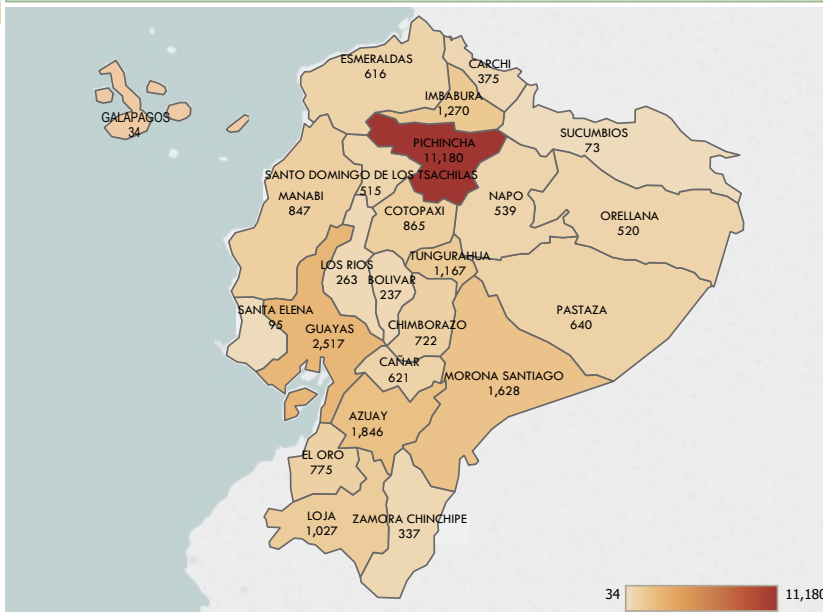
ESMERALDAS
616

CARCHI
375

IMBABURA
1,270

GALAPAGOS
34

PICHINCHA
11,180

SUCUMBIOS
73

SANTO DOMINGO DE LOS TSACHILAS
515

MANABI
847

NAPO
539

ORELLANA
520

COTOPAXI
865

TUNGURAHUA
1,167

LOS RIOS
263

BOLIVAR
237

PASTAZA
640

SANTA ELENA
95

GUAYAS
2,517

CHIMBORAZO
722

CAÑAR
621

MORONA SANTIAGO
1,628

AZUAY
1,846

EL ORO
775

LOJA
1,027

ZAMORA CHINCHIPE
337

34

11,180